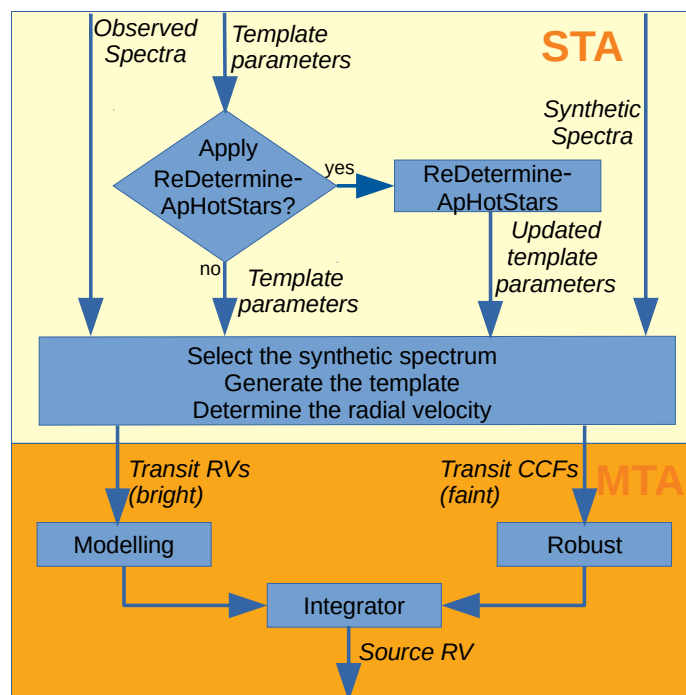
Observed Spectra

Template parameters

STA

Synthetic Spectra

Apply ReDetermine-ApHotStars?

yes

ReDetermine-ApHotStars

Updated template parameters

no

Template parameters

Select the synthetic spectrum
Generate the template
Determine the radial velocity

Transit RVs (bright)

Transit CCFs (faint)

MTA

Modelling

Robust

Integrator

Source RV